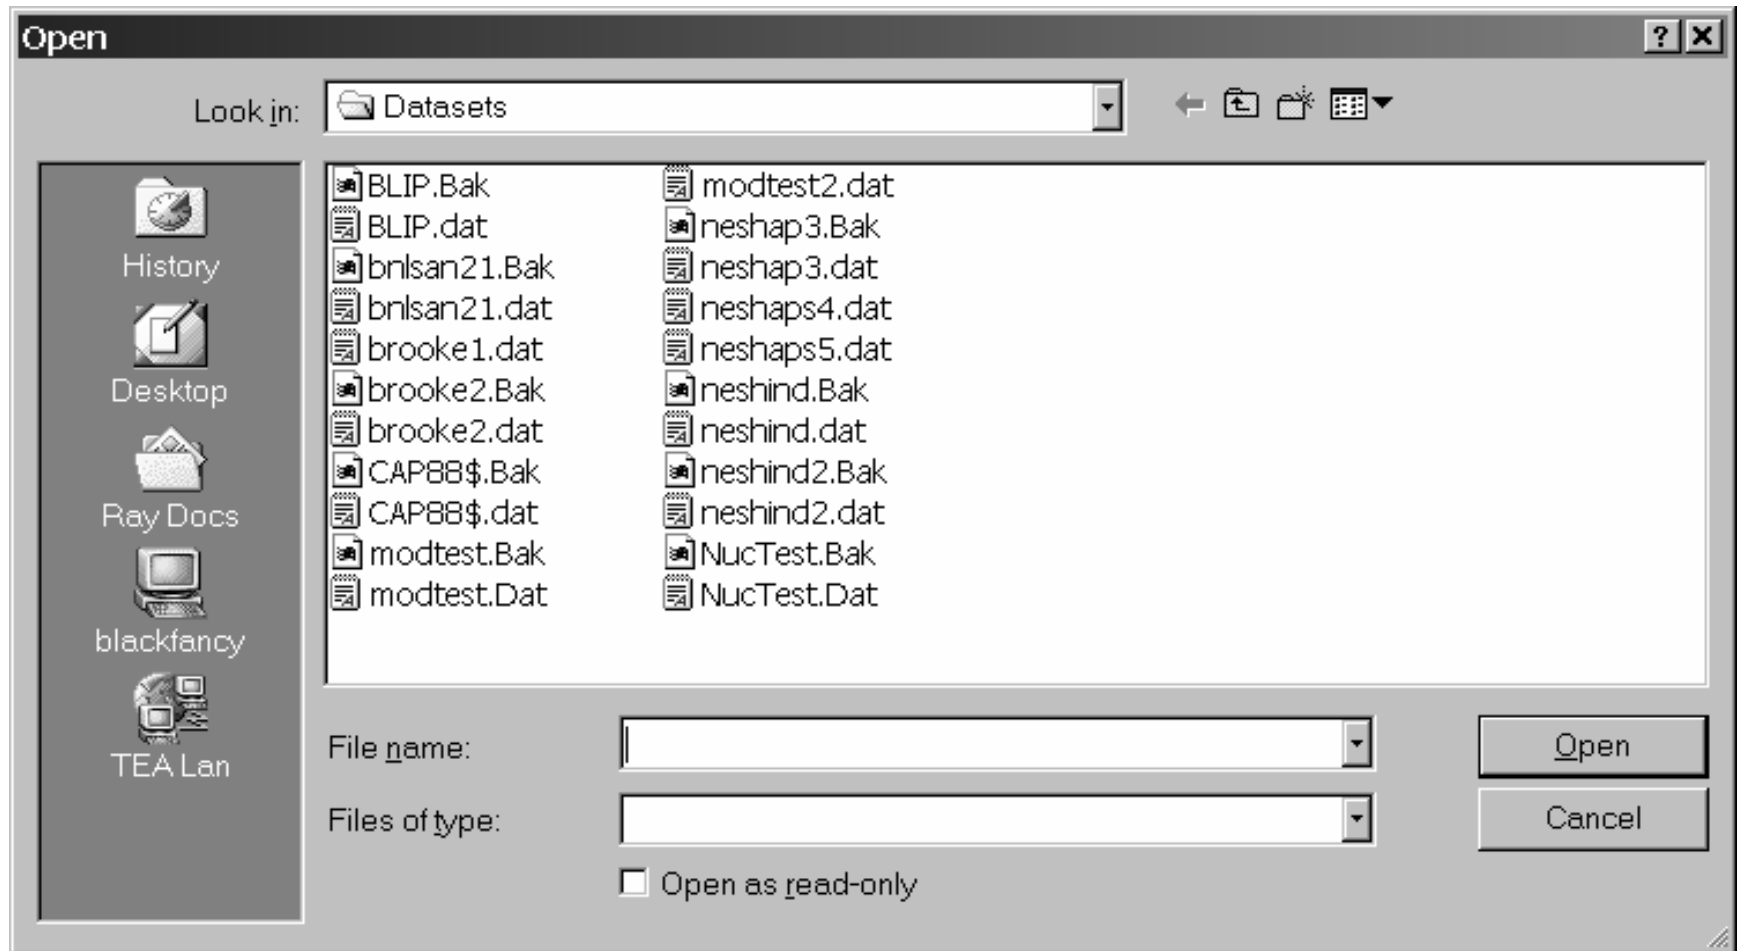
Open

?

Look in: Datasets

History
Desktop
Ray Docs
blackfancy
TEA Lan

BLIP.Bak
BLIP.dat
bnlsan21.Bak
bnlsan21.dat
brooke1.dat
brooke2.Bak
brooke2.dat
CAP88$.Bak
CAP88$.dat
modtest.Bak
modtest.Dat

modtest2.dat
neshap3.Bak
neshap3.dat
neshaps4.dat
neshaps5.dat
neshind.Bak
neshind.dat
neshind2.Bak
neshind2.dat
NucTest.Bak
NucTest.Dat

File name:
Files of type:
Open as read-only

Open
Cancel